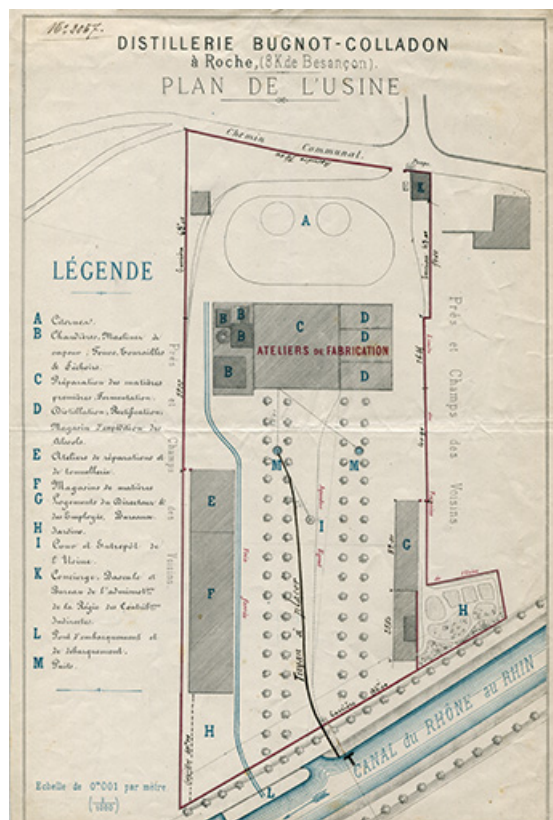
N° 2057

DISTILLERIE BUGNOT-COLLADON
à Roche, (8 K de Besançon).
PLAN DE L'USINE

Chemin Communal.

LÉGENDE

A Citernes.
B Chaudières, Machines à vapeur, Fours, Tonnelles & Séchoirs.
C Préparation des matières premières, Fermentation.
D Distillation, Rectification, Magasin d'expédition des Alcools.
E Ateliers de réparations et de tonnellerie.
F Magasins de matières
G Logements du Directeur & des Employés, Bureaux, Jardins.
H
I Cour et Entrepôt de l'Usine.
K Concierge, Bascule et Bureau de l'administr. de la Régie des Contrib. Indirectes.
L Port d'embarquement et de débarquement.
M Puits.

Echelle de 0m001 par mètre (1/1000)

A
B
B
B
B
C
ATELIERS DE FABRICATION
D
D
D
D
M
M
E
F
I
G
H
H
K
L

Prés et Champs des Voisins

Prés et Champs des Voisins

Tuyau d'alcool

CANAL du RHÔNE au RHIN